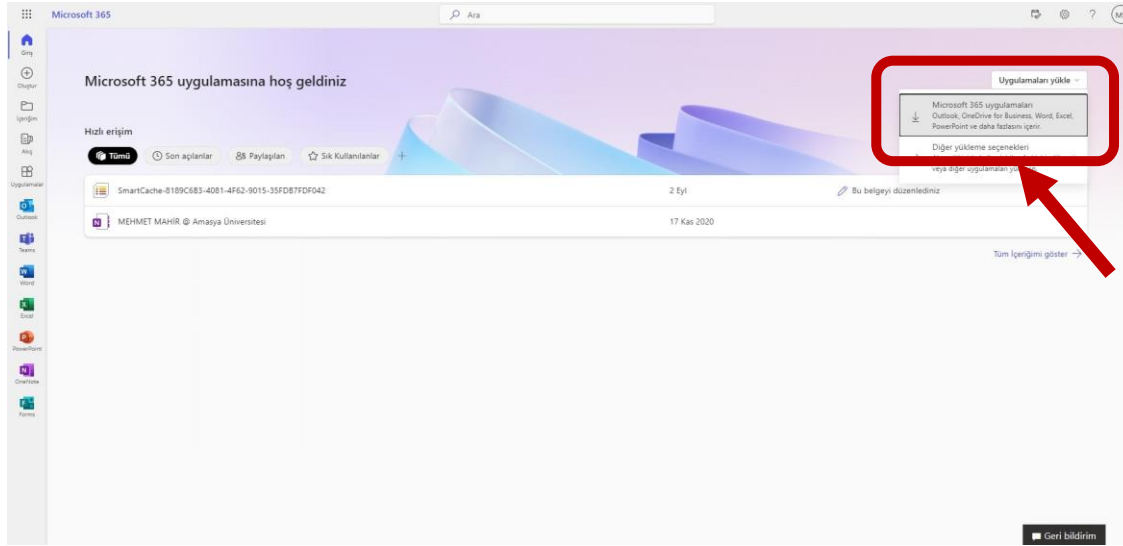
Microsoft 365

Ara

Giriş

Oluştur

İçeriğim

Akış

Uygulamalar

Outlook

Teams

Word

Excel

PowerPoint

OneNote

Forms

Microsoft 365 uygulamasına hoş geldiniz

Uygulamaları yükle

Microsoft 365 uygulamaları
Outlook, OneDrive for Business, Word, Excel, PowerPoint ve daha fazlasını içerir.

Diğer yükleme seçenekleri
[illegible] veya diğer uygulamaları yü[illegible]

Hızlı erişim

Tümü

Son açılanlar

Paylaşılan

Sık Kullanılanlar

+

SmartCache-8189C683-4081-4F62-9015-35FDB7FDF042 | 2 Eyl | Bu belgeyi düzenlediniz

MEHMET MAHİR @ Amasya Üniversitesi | 17 Kas 2020

Tüm İçeriğimi göster →

Geri bildirim